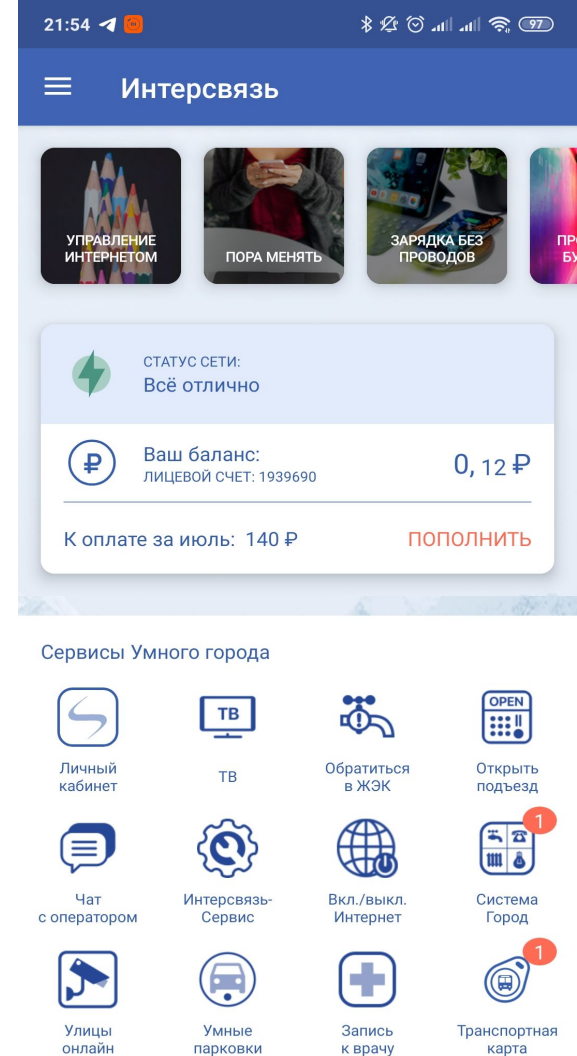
21:54

97

Интерсвязь

УПРАВЛЕНИЕ ИНТЕРНЕТОМ

ПОРА МЕНЯТЬ

ЗАРЯДКА БЕЗ ПРОВОДОВ

ПР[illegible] БУ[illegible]

СТАТУС СЕТИ:
Всё отлично

Ваш баланс:
ЛИЦЕВОЙ СЧЕТ: 1939690

0,12 ₽

К оплате за июль: 140 ₽

ПОПОЛНИТЬ

Сервисы Умного города

Личный кабинет

ТВ

ТВ

Обратиться в ЖЭК

OPEN

Открыть подъезд

Чат с оператором

Интерсвязь-Сервис

Вкл./выкл. Интернет

1

Система Город

1

Улицы онлайн

Умные парковки

Запись к врачу

Транспортная карта